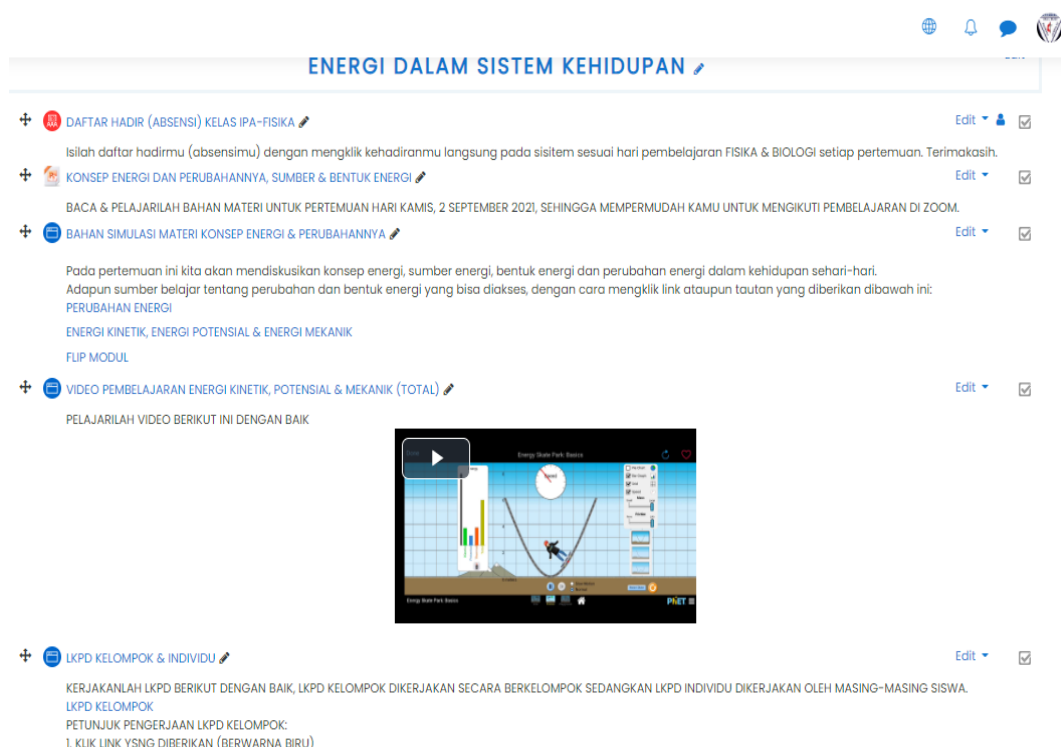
ENERGI DALAM SISTEM KEHIDUPAN

DAFTAR HADIR (ABSENSI) KELAS IPA-FISIKA

Edit

Isilah daftar hadirmu (absensimu) dengan mengklik kehadiranmu langsung pada sisitem sesuai hari pembelajaran FISIKA & BIOLOGI setiap pertemuan. Terimakasih.

KONSEP ENERGI DAN PERUBAHANNYA, SUMBER & BENTUK ENERGI

Edit

BACA & PELAJARILAH BAHAN MATERI UNTUK PERTEMUAN HARI KAMIS, 2 SEPTEMBER 2021, SEHINGGA MEMPERMUDAH KAMU UNTUK MENGIKUTI PEMBELAJARAN DI ZOOM.

BAHAN SIMULASI MATERI KONSEP ENERGI & PERUBAHANNYA

Edit

Pada pertemuan ini kita akan mendiskusikan konsep energi, sumber energi, bentuk energi dan perubahan energi dalam kehidupan sehari-hari.
Adapun sumber belajar tentang perubahan dan bentuk energi yang bisa diakses, dengan cara mengklik link ataupun tautan yang diberikan dibawah ini:
PERUBAHAN ENERGI

ENERGI KINETIK, ENERGI POTENSIAL & ENERGI MEKANIK

FLIP MODUL

VIDEO PEMBELAJARAN ENERGI KINETIK, POTENSIAL & MEKANIK (TOTAL)

Edit

PELAJARILAH VIDEO BERIKUT INI DENGAN BAIK

Energy Skate Park: Basics

Speed

Energy Skate Park: Basics

PhET

LKPD KELOMPOK & INDIVIDU

Edit

KERJAKANLAH LKPD BERIKUT DENGAN BAIK, LKPD KELOMPOK DIKERJAKAN SECARA BERKELOMPOK SEDANGKAN LKPD INDIVIDU DIKERJAKAN OLEH MASING-MASING SISWA.
LKPD KELOMPOK
PETUNJUK PENGERJAAN LKPD KELOMPOK:
1. KLIK LINK YSNG DIBERIKAN (BERWARNA BIRU)